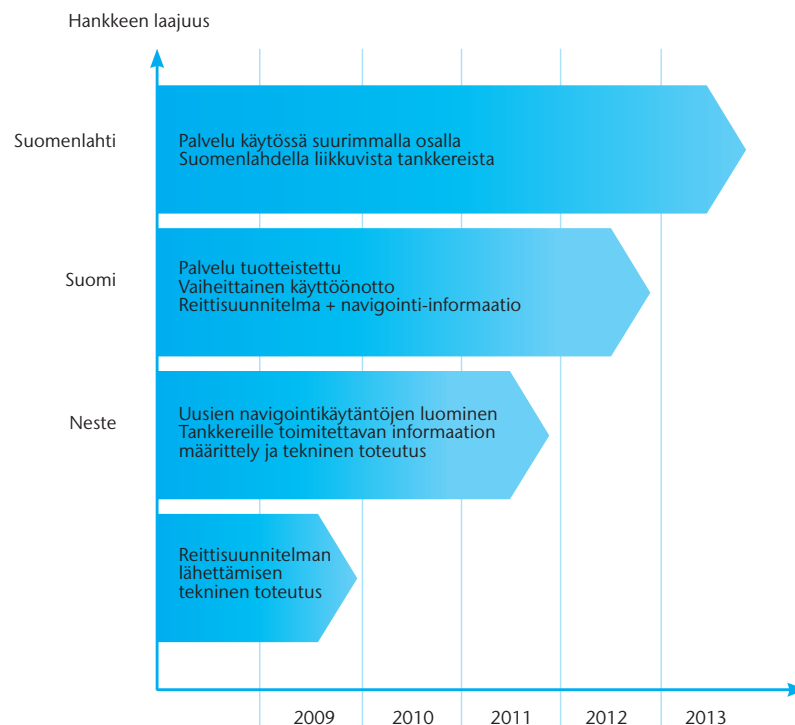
Hankkeen laajuus

Suomenlahti

Palvelu käytössä suurimmalla osalla Suomenlahdella liikkuvista tankkereista

Suomi

Palvelu tuotteistettu
Vaiheittainen käyttöönotto
Reittisuunnitelma + navigointi-informaatio

Neste

Uusien navigointikäytäntöjen luominen
Tankkereille toimitettavan informaation määrittely ja tekninen toteutus

Reittisuunnitelman lähettämisen tekninen toteutus

2009 2010 2011 2012 2013